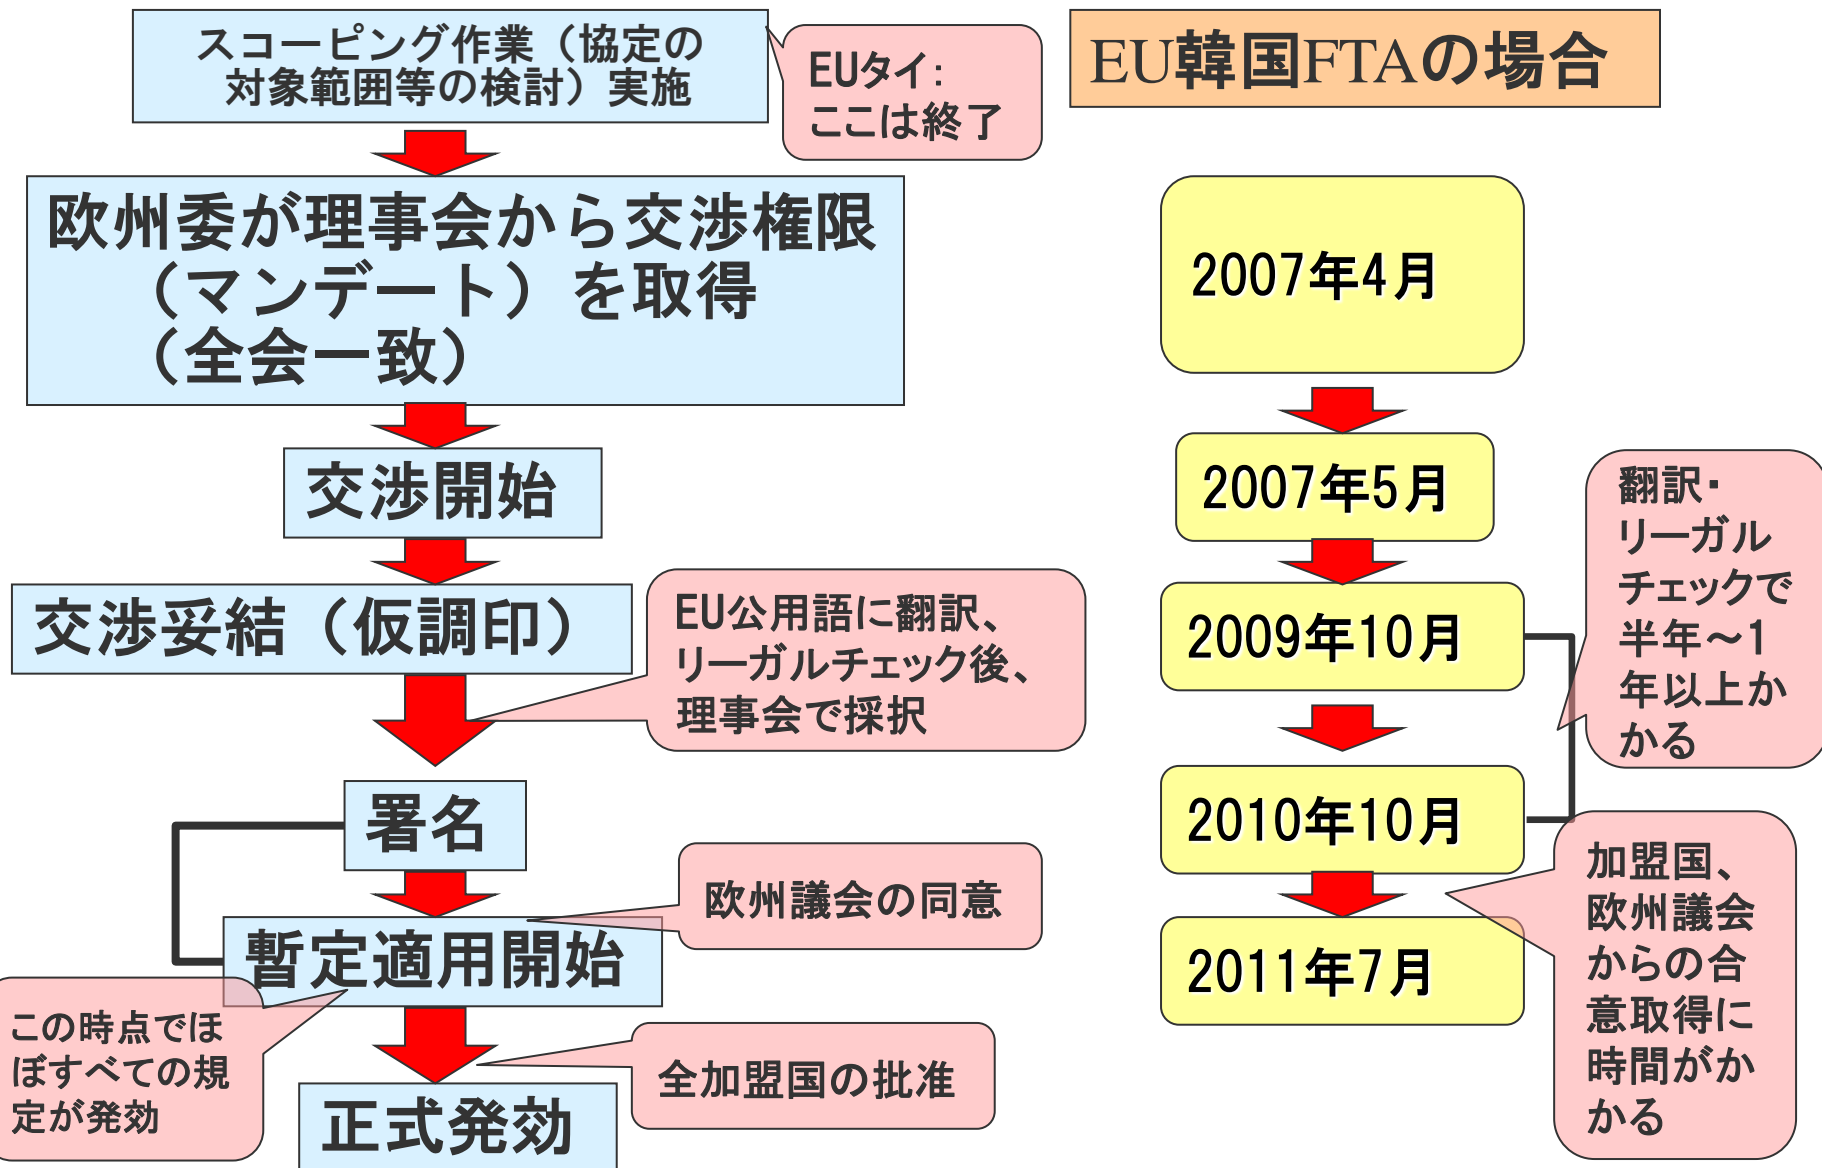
スコーピング作業（協定の対象範囲等の検討）実施

EUタイ：ここは終了

EU韓国FTAの場合

欧州委が理事会から交渉権限（マンデート）を取得（全会一致）

2007年4月

交渉開始

2007年5月

翻訳・リーガルチェックで半年～1年以上かかる

交渉妥結（仮調印）

EU公用語に翻訳、リーガルチェック後、理事会で採択

2009年10月

署名

2010年10月

加盟国、欧州議会からの合意取得に時間がかかる

欧州議会の同意

暫定適用開始

2011年7月

この時点でほぼすべての規定が発効

全加盟国の批准

正式発効